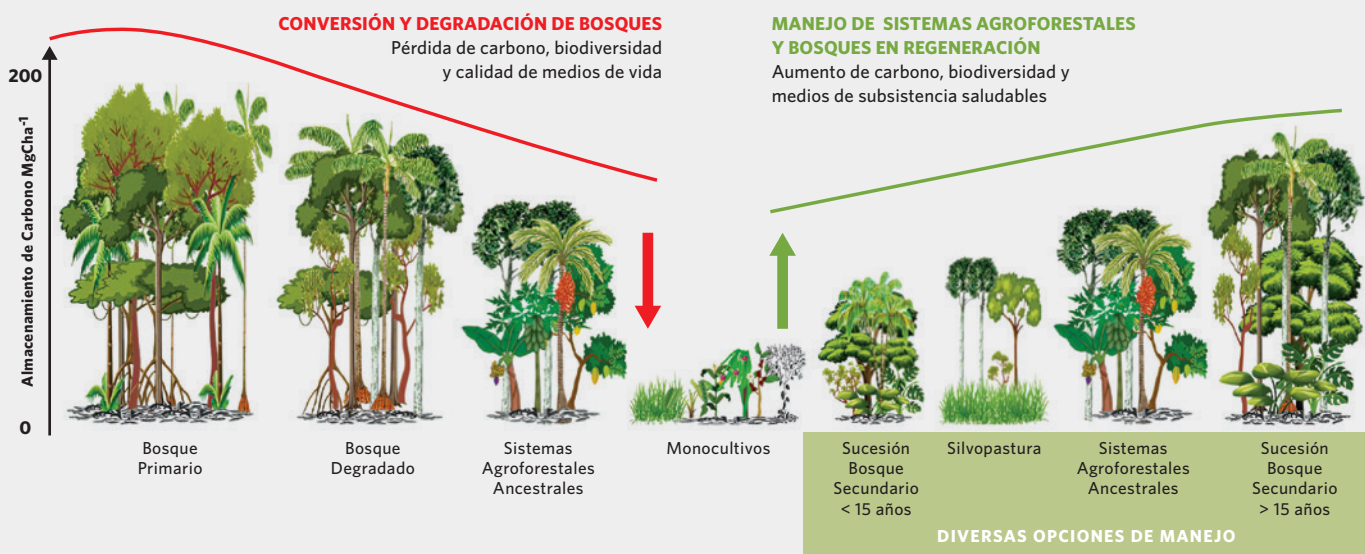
CONVERSIÓN Y DEGRADACIÓN DE BOSQUES
Pérdida de carbono, biodiversidad y calidad de medios de vida

MANEJO DE SISTEMAS AGROFORESTALES Y BOSQUES EN REGENERACIÓN
Aumento de carbono, biodiversidad y medios de subsistencia saludables

200

Almacenamiento de Carbono MgCha$^{-1}$

0

Bosque Primario

Bosque Degradado

Sistemas Agroforestales Ancestrales

Monocultivos

Sucesión Bosque Secundario < 15 años

Silvopastura

Sistemas Agroforestales Ancestrales

Sucesión Bosque Secundario > 15 años

DIVERSAS OPCIONES DE MANEJO